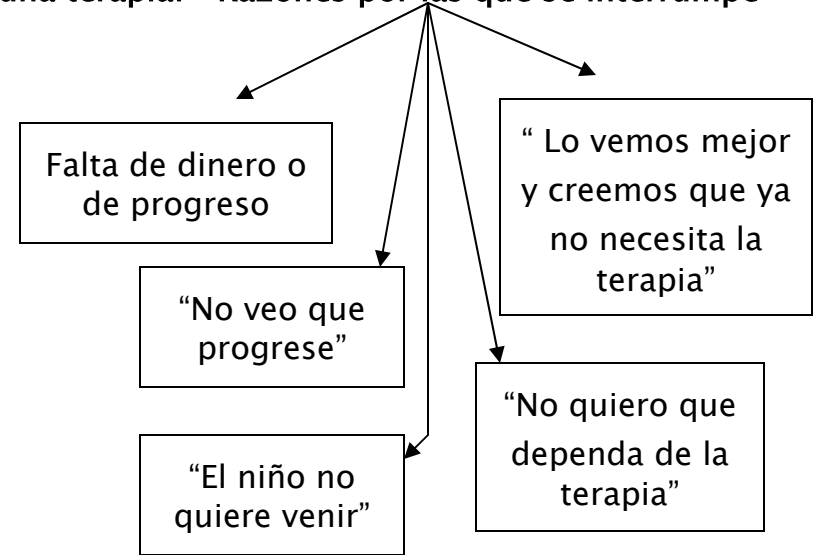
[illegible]una terapia: Razones por las que se interrumpe

Falta de dinero o de progreso

“No veo que progrese”

“El niño no quiere venir”

“ Lo vemos mejor y creemos que ya no necesita la terapia”

“No quiero que dependa de la terapia”